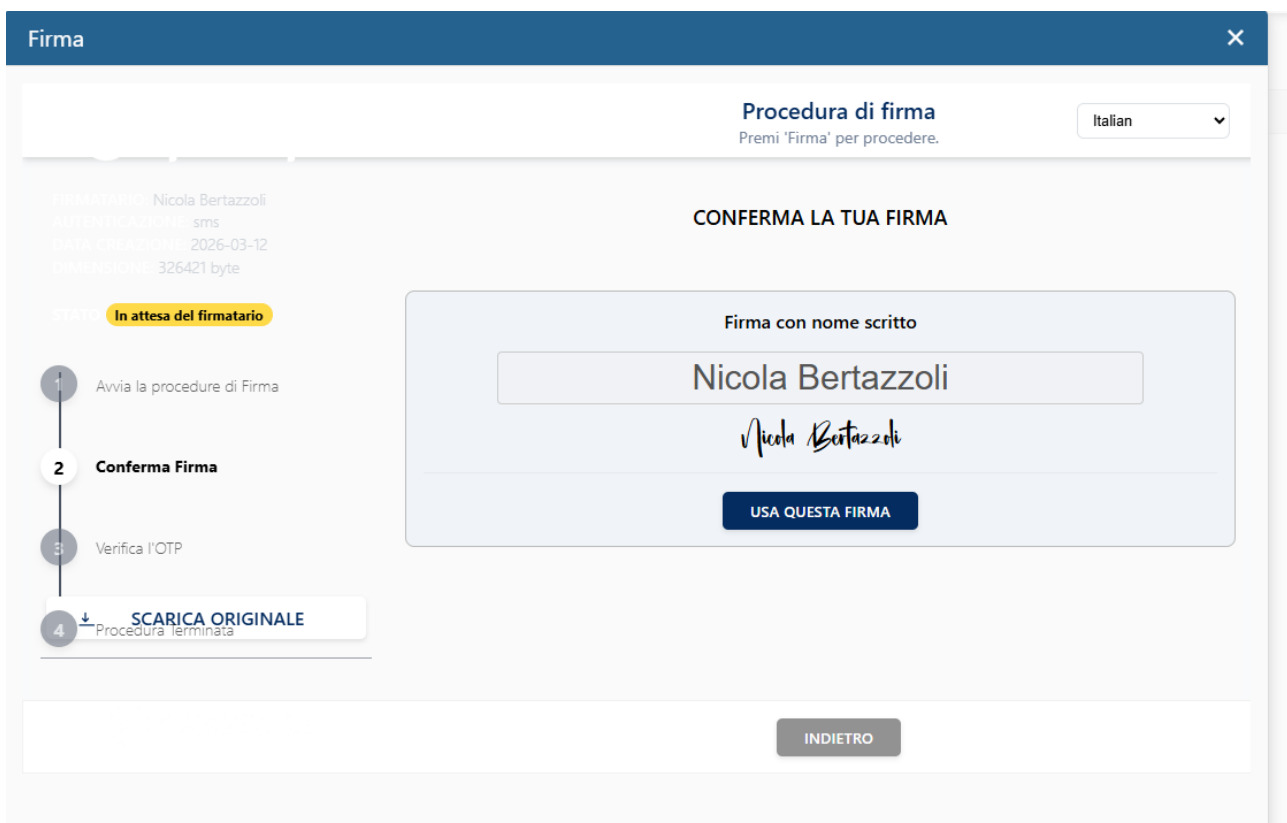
Firma
×

Procedura di firma
Premi 'Firma' per procedere.

Italian

FIRMATARIO: Nicola Bertazzoli
AUTENTICAZIONE: sms
DATA CREAZIONE: 2026-03-12
DIMENSIONE: 326421 byte

STATO: In attesa del firmatario

1 Avvia la procedure di Firma

2 Conferma Firma

3 Verifica l'OTP

4 Procedura Terminata

SCARICA ORIGINALE

CONFERMA LA TUA FIRMA

Firma con nome scritto

Nicola Bertazzoli

Nicola Bertazzoli

USA QUESTA FIRMA

INDIETRO